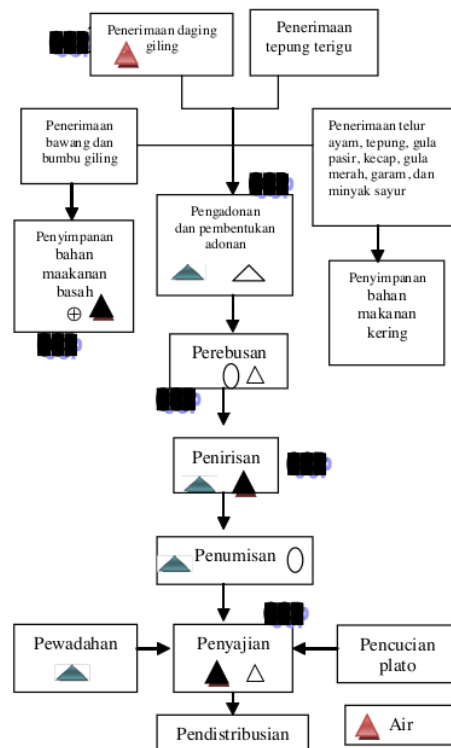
Penerimaan daging giling

Penerimaan tepung terigu

Penerimaan bawang dan bumbu giling

Penerimaan telur ayam, tepung, gula pasir, kecap, gula merah, garam, dan minyak sayur

Penyimpanan bahan maakanan basah

Pengadonan dan pembentukan adonan

Penyimpanan bahan makanan kering

Perebusan

Penirisan

Penumisan

Pewadahan

Penyajian

Pencucian plato

Pendistribusian

Air